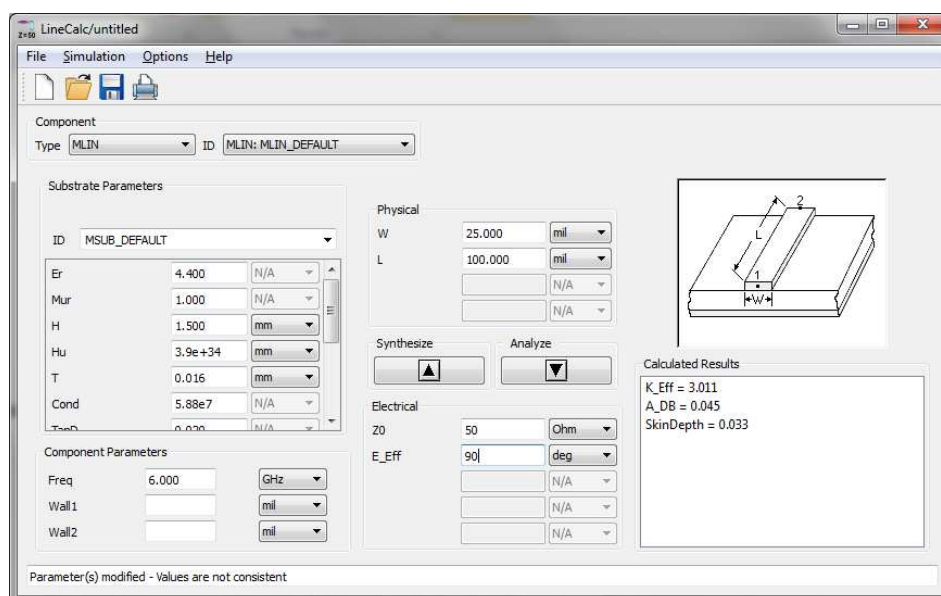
LineCalc/untitled

File Simulation Options Help

Component
Type MLIN ID MLIN: MLIN_DEFAULT

Substrate Parameters

ID MSUB_DEFAULT

| | | |
|---|---|---|
| Er | 4.400 | N/A |
| Mur | 1.000 | N/A |
| H | 1.500 | mm |
| Hu | 3.9e+34 | mm |
| T | 0.016 | mm |
| Cond | 5.88e7 | N/A |
| TanD | 0.020 | N/A |

Component Parameters

| | | |
|---|---|---|
| Freq | 6.000 | GHz |
| Wall1 | | mil |
| Wall2 | | mil |

Physical

| | | |
|---|---|---|
| W | 25.000 | mil |
| L | 100.000 | mil |
| | | N/A |
| | | N/A |

Synthesize Analyze

Electrical

| | | |
|---|---|---|
| Z0 | 50 | Ohm |
| E_Eff | 90 | deg |
| | | N/A |
| | | N/A |
| | | N/A |

2
L
1
W

Calculated Results
K_Eff = 3.011
A_DB = 0.045
SkinDepth = 0.033

Parameter(s) modified - Values are not consistent